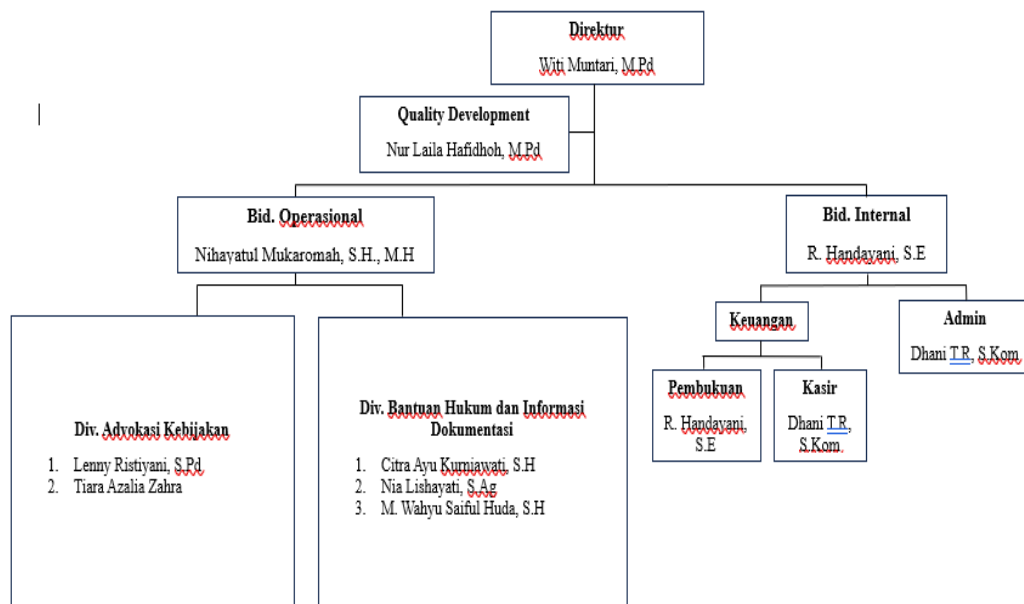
Direktur
Witi Muntari, M.Pd

Quality Development
Nur Laila Hafidhoh, M.Pd

Bid. Operasional
Nihayatul Mukaromah, S.H., M.H

Bid. Internal
R. Handayani, S.E

Keuangan

Admin
Dhani T.R, S.Kom

Pembukuan
R. Handayani, S.E

Kasir
Dhani T.R, S.Kom

Div. Advokasi Kebijakan
1. Lenny Ristiyani, S.Pd
2. Tiara Azalia Zahra

Div. Bantuan Hukum dan Informasi Dokumentasi
1. Citra Ayu Kurniawati, S.H
2. Nia Lishayati, S.Ag
3. M. Wahyu Saiful Huda, S.H